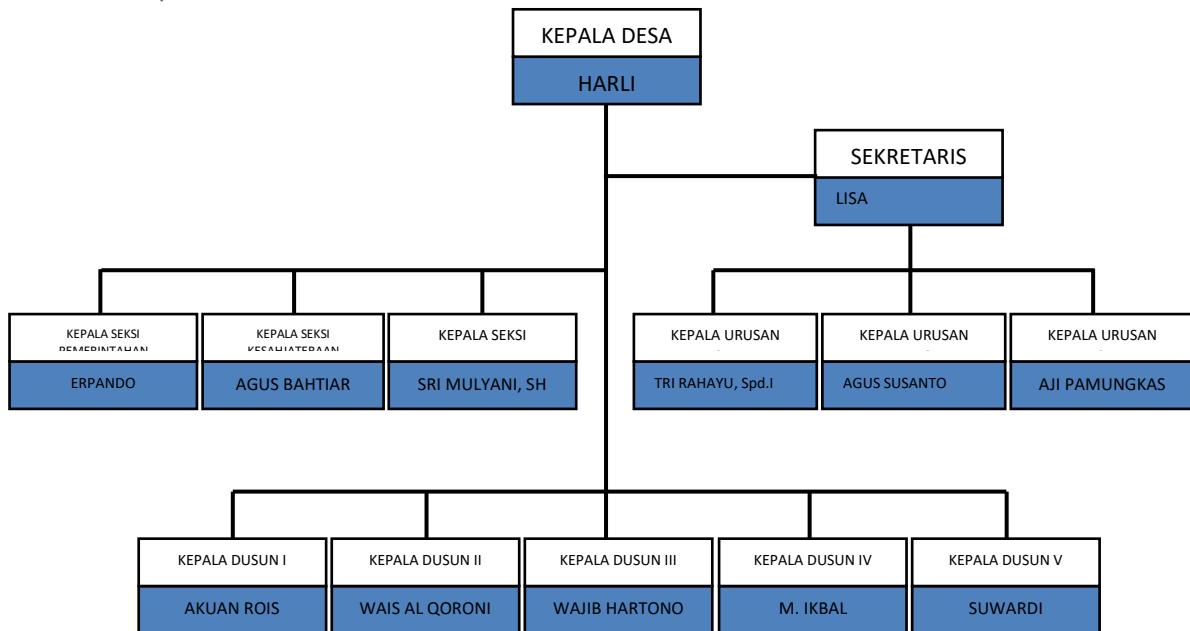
KEPALA DESA
HARLI

SEKRETARIS
LISA

KEPALA SEKSI
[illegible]
ERPANDO

KEPALA SEKSI
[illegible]
AGUS BAHTIAR

KEPALA SEKSI
SRI MULYANI, SH

KEPALA URUSAN
TRI RAHAYU, Spd.I

KEPALA URUSAN
AGUS SUSANTO

KEPALA URUSAN
AJI PAMUNGKAS

KEPALA DUSUN I
AKUAN ROIS

KEPALA DUSUN II
WAIS AL QORONI

KEPALA DUSUN III
WAJIB HARTONO

KEPALA DUSUN IV
M. IKBAL

KEPALA DUSUN V
SUWARDI